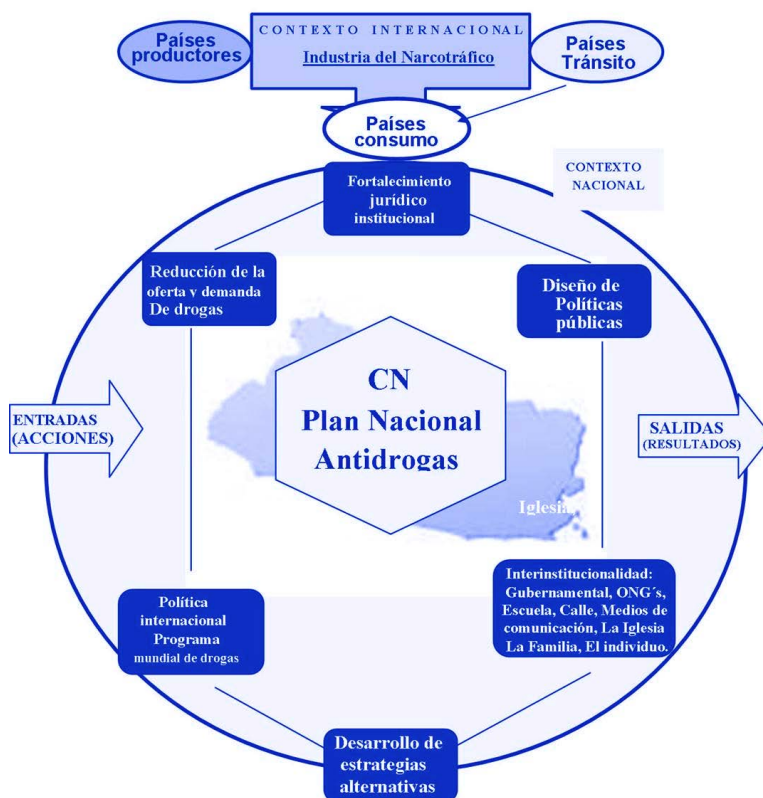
Países productores

CONTEXTO INTERNACIONAL

Industria del Narcotráfico

Países Tránsito

Países consumo

Fortalecimiento jurídico institucional

CONTEXTO NACIONAL

Reducción de la oferta y demanda De drogas

Diseño de Políticas públicas

ENTRADAS (ACCIONES)

CN Plan Nacional Antidrogas

SALIDAS (RESULTADOS)

Iglesia

Interinstitucionalidad: Gubernamental, ONG´s, Escuela, Calle, Medios de comunicación, La Iglesia La Familia, El individuo.

Política internacional Programa mundial de drogas

Desarrollo de estrategias alternativas